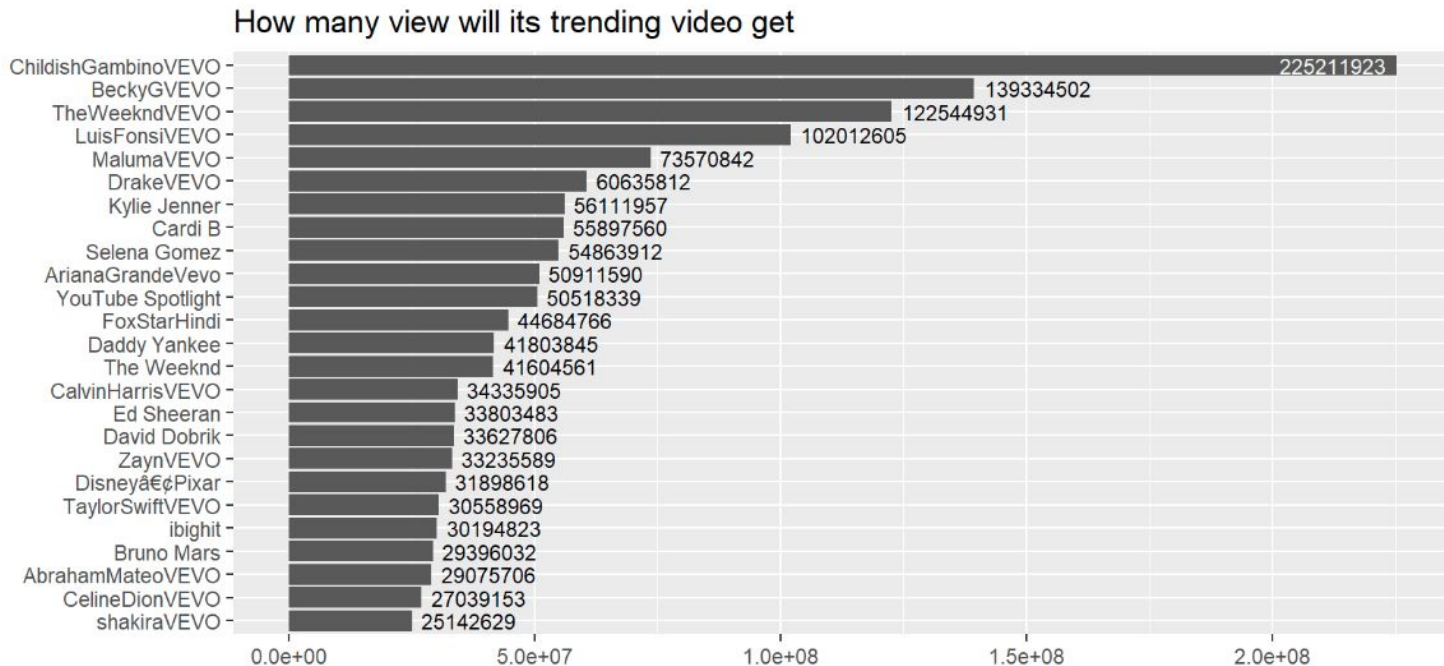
How many view will its trending video get

| | |
|---|---|
| ChildishGambinoVEVO | 225211923 |
| BeckyGVEVO | 139334502 |
| TheWeekndVEVO | 122544931 |
| LuisFonsiVEVO | 102012605 |
| MalumaVEVO | 73570842 |
| DrakeVEVO | 60635812 |
| Kylie Jenner | 56111957 |
| Cardi B | 55897560 |
| Selena Gomez | 54863912 |
| ArianaGrandeVevo | 50911590 |
| YouTube Spotlight | 50518339 |
| FoxStarHindi | 44684766 |
| Daddy Yankee | 41803845 |
| The Weeknd | 41604561 |
| CalvinHarrisVEVO | 34335905 |
| Ed Sheeran | 33803483 |
| David Dobrik | 33627806 |
| ZaynVEVO | 33235589 |
| Disneyâ€¢Pixar | 31898618 |
| TaylorSwiftVEVO | 30558969 |
| ibighit | 30194823 |
| Bruno Mars | 29396032 |
| AbrahamMateoVEVO | 29075706 |
| CelineDionVEVO | 27039153 |
| shakiraVEVO | 25142629 |

0.0e+00 5.0e+07 1.0e+08 1.5e+08 2.0e+08